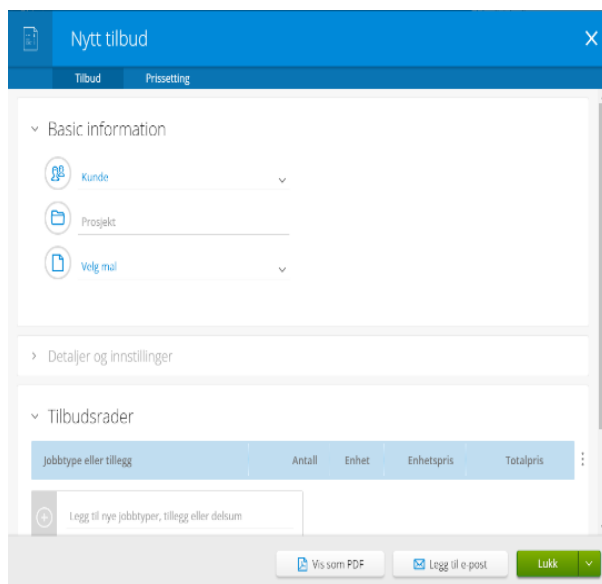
Nytt tilbud

X

Tilbud
Prissetting

Basic information

Kunde

Prosjekt

Velg mal

Detaljer og innstillinger

Tilbudsrader

| Jobbtype eller tillegg | Antall | Enhet | Enhetspris | Totalpris |
|---|---|---|---|---|

Legg til nye jobbtyper, tillegg eller delsum

Vis som PDF
Legg til e-post
Lukk